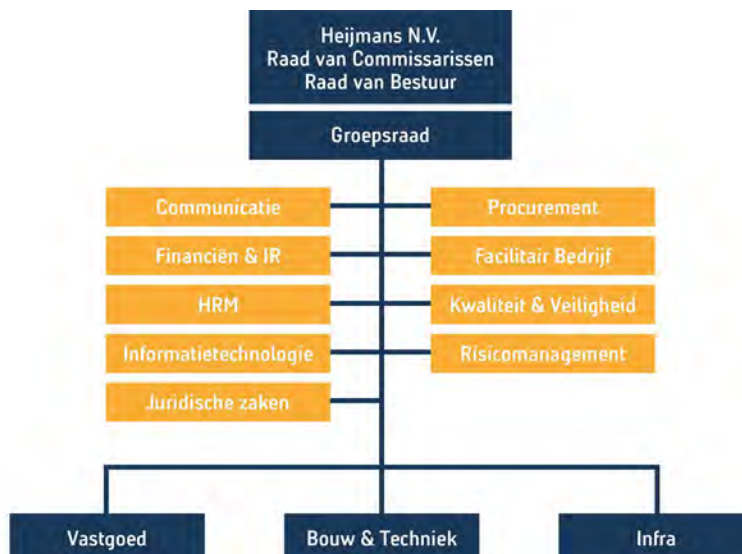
Heijmans N.V.
Raad van Commissarissen
Raad van Bestuur

Groepsraad

Communicatie

Procurement

Financiën & IR

Facilitair Bedrijf

HRM

Kwaliteit & Veiligheid

Informatietechnologie

Risicomanagement

Juridische zaken

Vastgoed

Bouw & Techniek

Infra